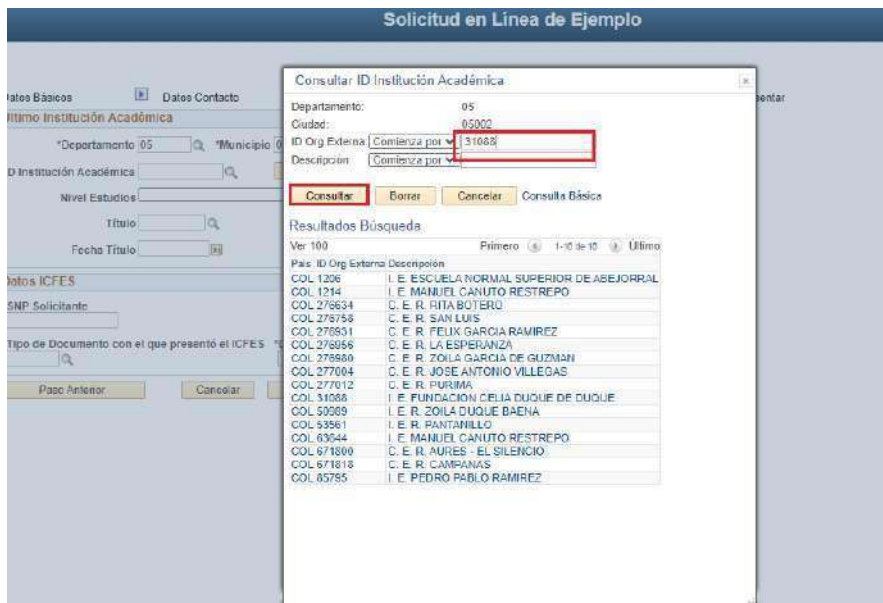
Solicitud en Línea de Ejemplo

Datos Básicos Datos Contacto

Último Institución Académica

*Departamento 05 *Municipio

ID Institución Académica

Nivel Estudios

Título

Fecha Título

Datos ICFES

SNP Solicitante

Tipo de Documento con el que presentó el ICFES

Paso Anterior Cancelar

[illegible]entar

Consultar ID Institución Académica

×

Departamento: 05
Ciudad: 05002
ID Org Externa: Comienza por 31088
Descripción: Comienza por

Consultar Borrar Cancelar Consulta Básica

Resultados Búsqueda

Ver 100 Primero 1-18 de 18 Último

| País | ID Org Externa | Descripción |
|---|---|---|
| COL | 1206 | I. E. ESCUELA NORMAL SUPERIOR DE ABEJORRAL |
| COL | 1214 | I. E. MANUEL CANUTO RESTREPO |
| COL | 276634 | C. E. R. RITA BOTERO |
| COL | 276758 | C. E. R. SAN LUIS |
| COL | 276931 | C. E. R. FELIX GARCIA RAMIREZ |
| COL | 276956 | C. E. R. LA ESPERANZA |
| COL | 276980 | C. E. R. ZOILA GARCIA DE GUZMAN |
| COL | 277004 | C. E. R. JOSE ANTONIO VILLEGAS |
| COL | 277012 | C. E. R. PURIMA |
| COL | 31088 | I. E. FUNDACION CELIA DUQUE DE DUQUE |
| COL | 50989 | I. E. R. ZOILA DUQUE BAENA |
| COL | 53561 | I. E. R. PANTANILLO |
| COL | 63644 | I. E. MANUEL CANUTO RESTREPO |
| COL | 671800 | C. E. R. AURES - EL SILENCIO |
| COL | 671818 | C. E. R. CAMPANAS |
| COL | 85795 | I. E. PEDRO PABLO RAMIREZ |